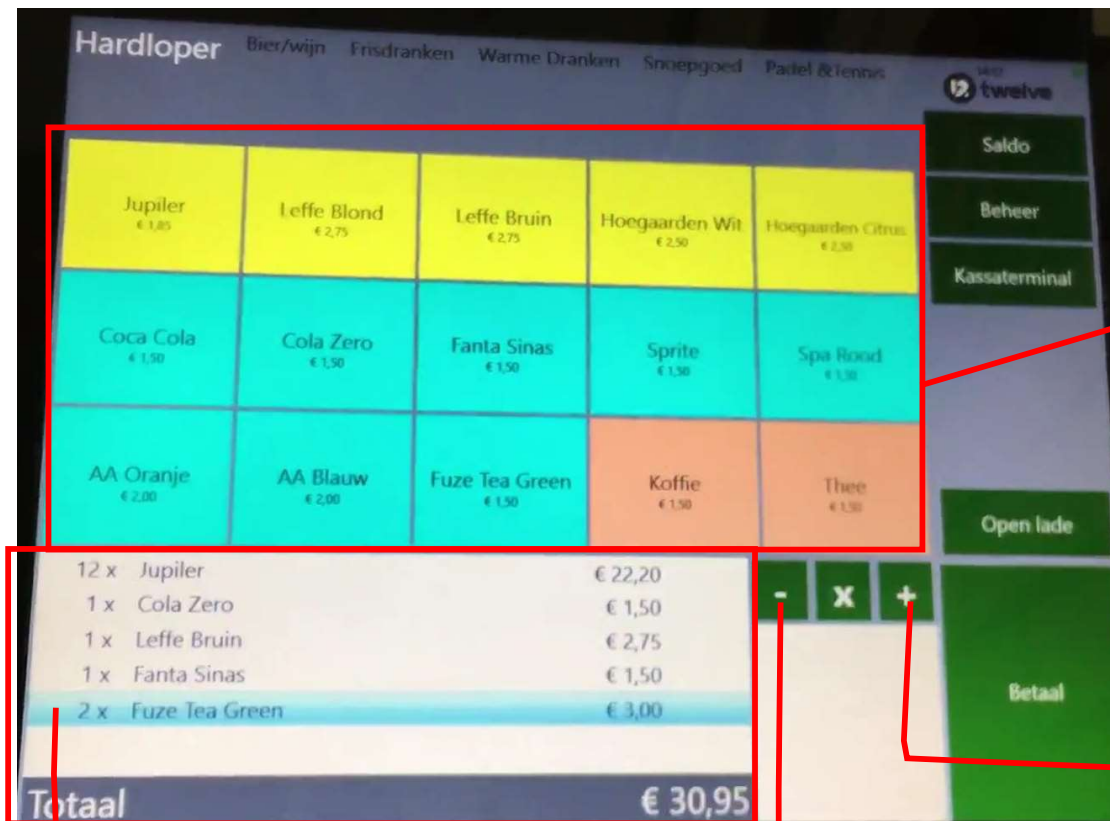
Hardloper Bier/wijn Frisdranken Warme Dranken Snoepgoed Padel & Tennis

twelve

Saldo
Beheer
Kassaterminal

| Jupiler € 1,85 | Leffe Blond € 2,75 | Leffe Bruin € 2,75 | Hoegaarden Wit € 2,50 | Hoegaarden Citrus € 2,50 |
|---|---|---|---|---|
| Coca Cola € 1,50 | Cola Zero € 1,50 | Fanta Sinas € 1,50 | Sprite € 1,50 | Spa Rood € 1,50 |
| AA Oranje € 2,00 | AA Blauw € 2,00 | Fuze Tea Green € 1,50 | Koffie € 1,50 | Thee € 1,50 |

Open lade

12 x Jupiler € 22,20
1 x Cola Zero € 1,50
1 x Leffe Bruin € 2,75
1 x Fanta Sinas € 1,50
2 x Fuze Tea Green € 3,00

- x +

Betaal

Totaal € 30,95